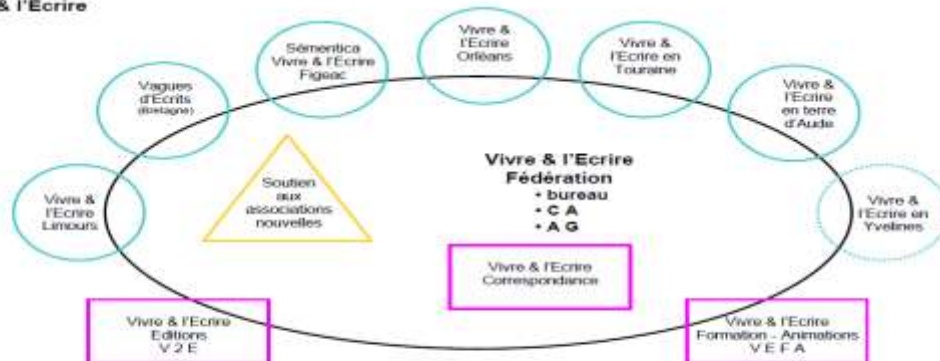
& l'Ecrire

Vagues d'Ecrits (Bretagne)

Sémentica Vivre & l'Ecrire Figeac

Vivre & l'Ecrire Orléans

Vivre & l'Ecrire en Touraine

Vivre & l'Ecrire en terre d'Aude

Vivre & l'Ecrire Limours

Soutien aux associations nouvelles

Vivre & l'Ecrire Fédération
• bureau
• C A
• A G

Vivre & l'Ecrire en Yvelines

Vivre & l'Ecrire Correspondance

Vivre & l'Ecrire Editions V 2 E

Vivre & l'Ecrire Formation - Animations V E F A